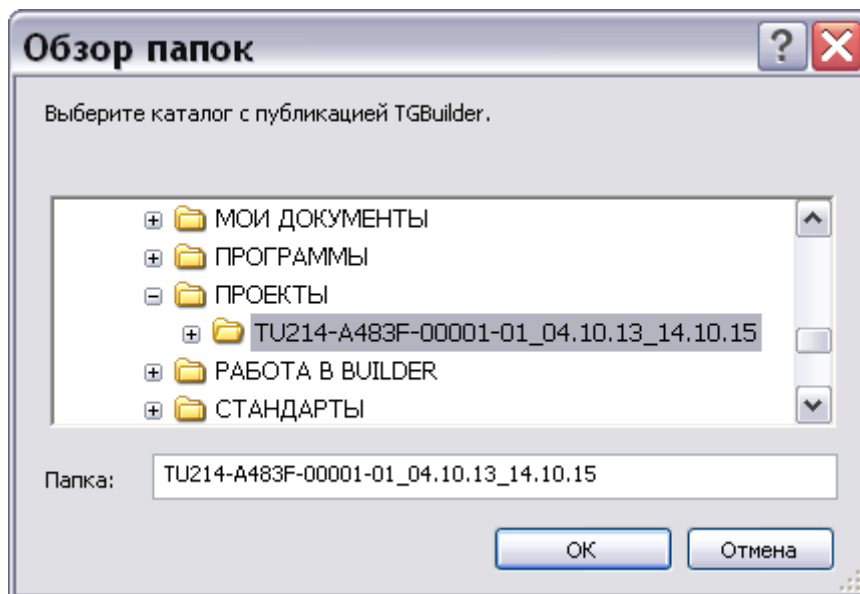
Обзор папок

?

Выберите каталог с публикацией TGBuilder.

МОИ ДОКУМЕНТЫ
ПРОГРАММЫ
ПРОЕКТЫ
TU214-A483F-00001-01_04.10.13_14.10.15
РАБОТА В BUILDER
СТАНДАРТЫ

Папка: TU214-A483F-00001-01_04.10.13_14.10.15

OK Отмена